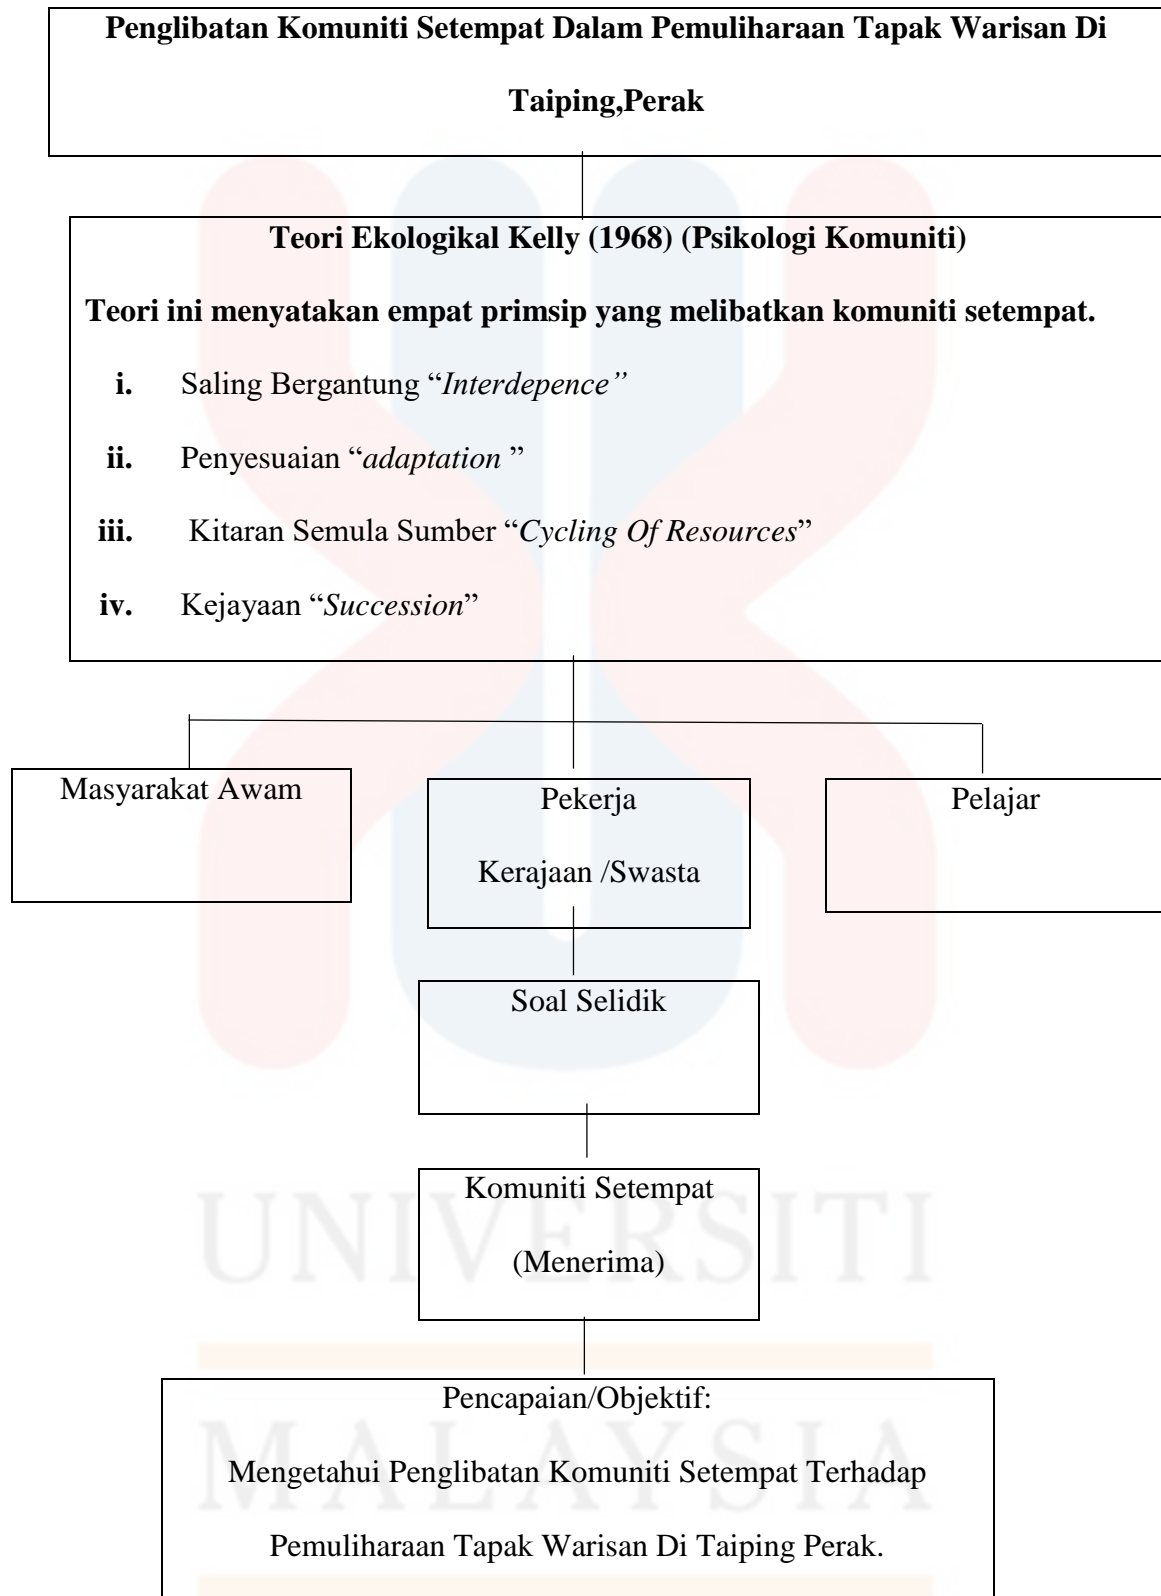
**Penglibatan Komuniti Setempat Dalam Pemuliharaan Tapak Warisan Di Taiping,Perak**

**Teori Ekologikal Kelly (1968) (Psikologi Komuniti)**

**Teori ini menyatakan empat primsip yang melibatkan komuniti setempat.**

**i.** Saling Bergantung "*Interdepence"*

**ii.** Penyesuaian "*adaptation* "

**iii.** Kitaran Semula Sumber "*Cycling Of Resources*"

**iv.** Kejayaan "*Succession*"

Masyarakat Awam

Pekerja Kerajaan /Swasta

Pelajar

Soal Selidik

Komuniti Setempat (Menerima)

Pencapaian/Objektif:

Mengetahui Penglibatan Komuniti Setempat Terhadap Pemuliharaan Tapak Warisan Di Taiping Perak.

UNIVERSITI MALAYSIA